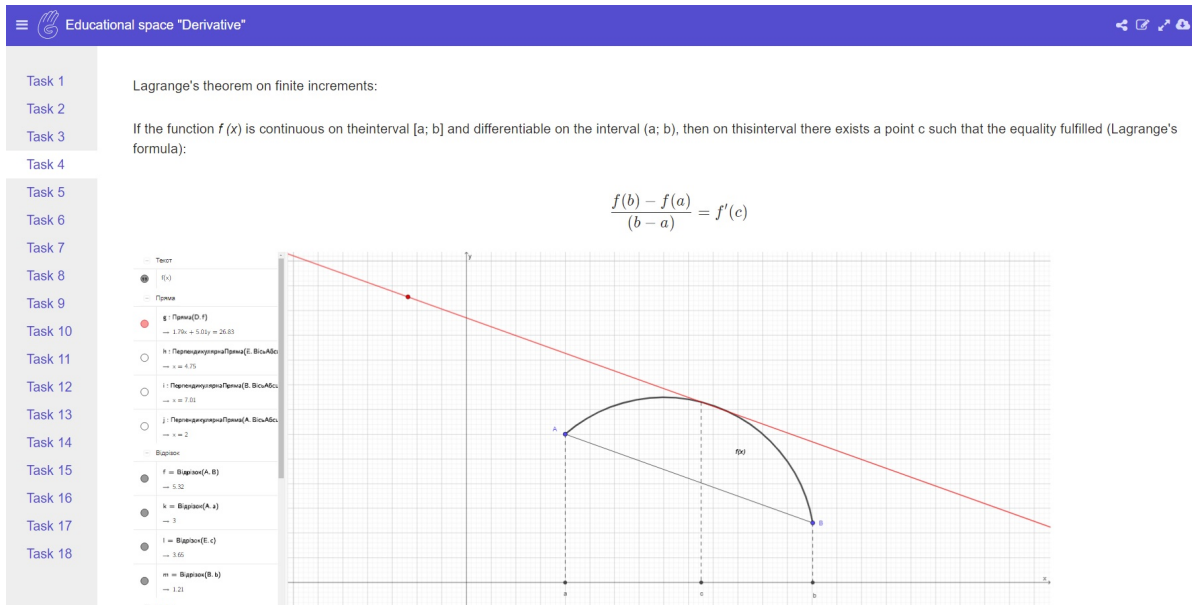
Educational space "Derivative"

Task 1
Task 2
Task 3
Task 4
Task 5
Task 6
Task 7
Task 8
Task 9
Task 10
Task 11
Task 12
Task 13
Task 14
Task 15
Task 16
Task 17
Task 18

Lagrange's theorem on finite increments:

If the function $f(x)$ is continuous on theinterval [a; b] and differentiable on the interval (a; b), then on thisinterval there exists a point c such that the equality fulfilled (Lagrange's formula):

$$\frac{f(b)-f(a)}{(b-a)} = f'(c)$$

Текст
f(x)
Пряма
g : Пряма(D, f)
→ 1.79x + 5.01y = 26.83
h : ПерпендикулярнаПряма(E, ВісьАбсц
→ x = 4.75
i : ПерпендикулярнаПряма(B, ВісьАбсц
→ x = 7.01
j : ПерпендикулярнаПряма(A, ВісьАбсц
→ x = 2
Відрізок
f = Відрізок(A, B)
→ 5.32
k = Відрізок(A, a)
→ 3
l = Відрізок(E, c)
→ 3.66
m = Відрізок(B, b)
→ 1.21

y
A
B
f(x)
a
c
b
x